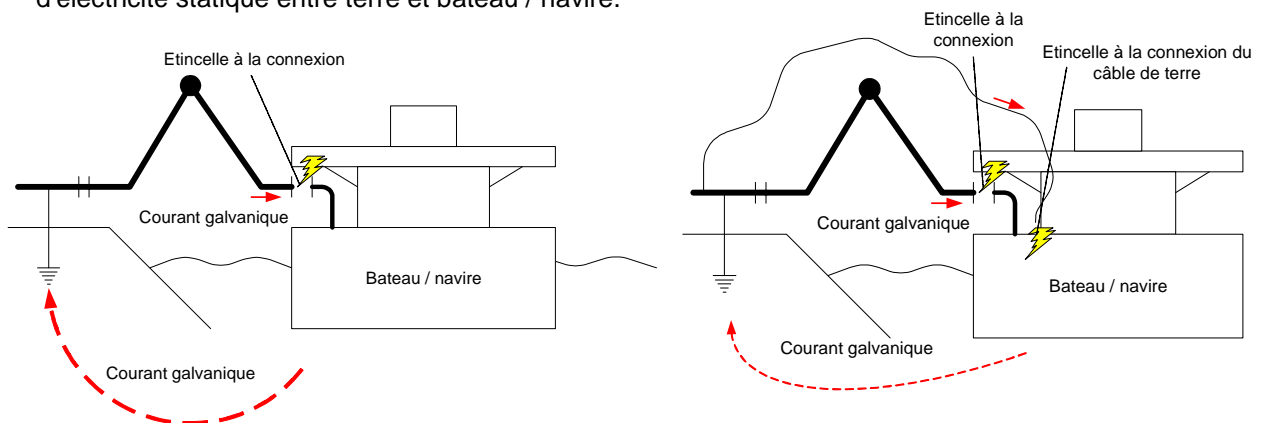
d'électricité statique entre terre et bateau / navire.

Etincelle à la connexion

Courant galvanique

Bateau / navire

Courant galvanique

Etincelle à la connexion

Etincelle à la connexion du câble de terre

Courant galvanique

Bateau / navire

Courant galvanique